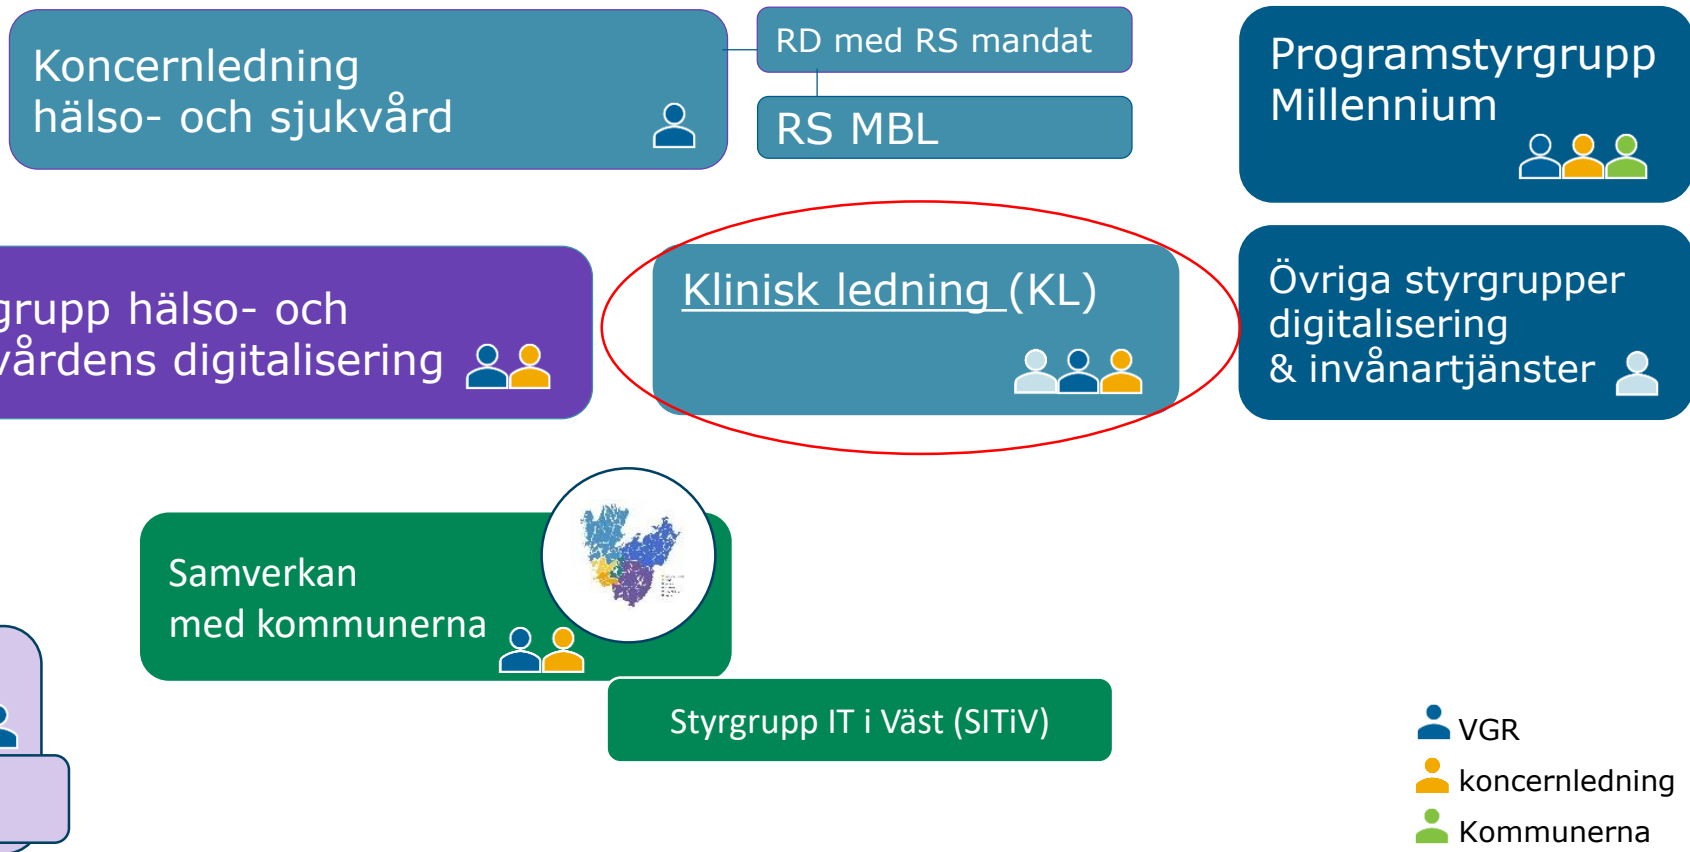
Koncernledning hälso- och sjukvård

RD med RS mandat

RS MBL

Programstyrgrupp Millennium

grupp hälso- och vårdens digitalisering

Klinisk ledning (KL)

Övriga styrgrupper digitalisering & invånartjänster

Samverkan med kommunerna

Styrgrupp IT i Väst (SITiV)

VGR
koncernledning
Kommunerna